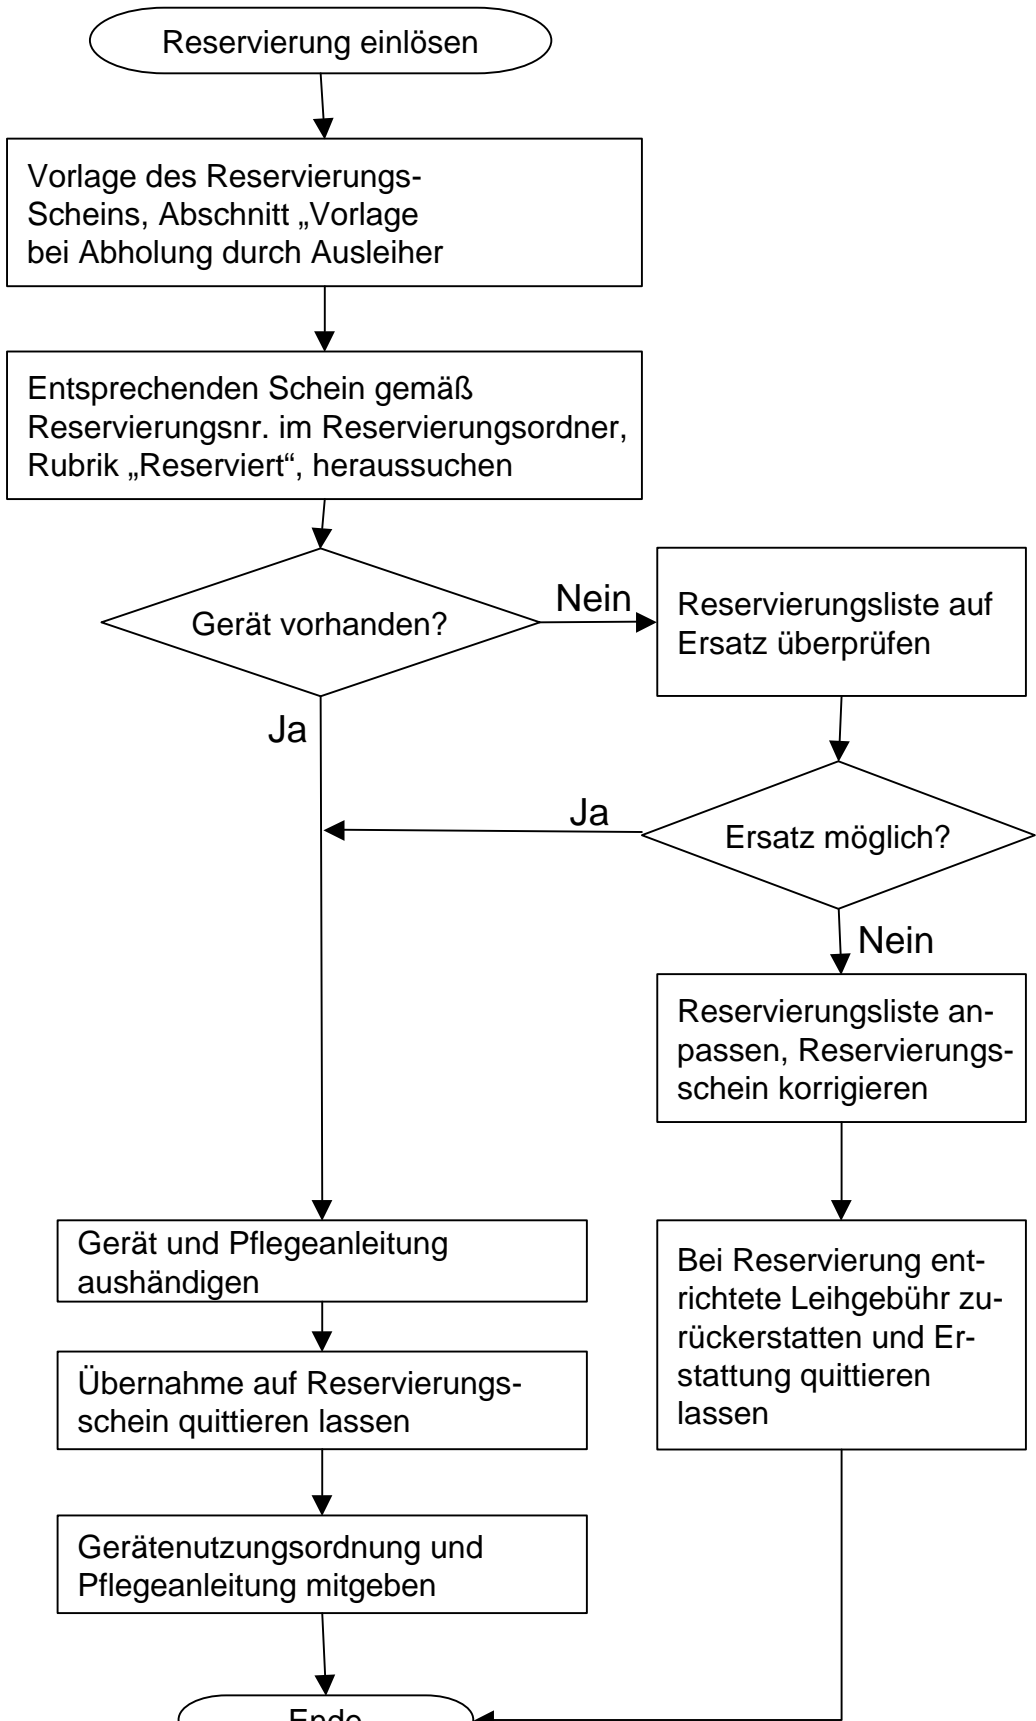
Reservierung einlösen

Vorlage des Reservierungs-Scheins, Abschnitt „Vorlage bei Abholung durch Ausleiher

Entsprechenden Schein gemäß Reservierungsnr. im Reservierungsordner, Rubrik „Reserviert“, heraussuchen

Gerät vorhanden?

Nein

Reservierungsliste auf Ersatz überprüfen

Ja

Ja

Ersatz möglich?

Nein

Reservierungsliste anpassen, Reservierungsschein korrigieren

Gerät und Pflegeanleitung aushändigen

Bei Reservierung entrichtete Leihgebühr zurückerstatten und Erstattung quittieren lassen

Übernahme auf Reservierungsschein quittieren lassen

Gerätenutzungsordnung und Pflegeanleitung mitgeben

Ende